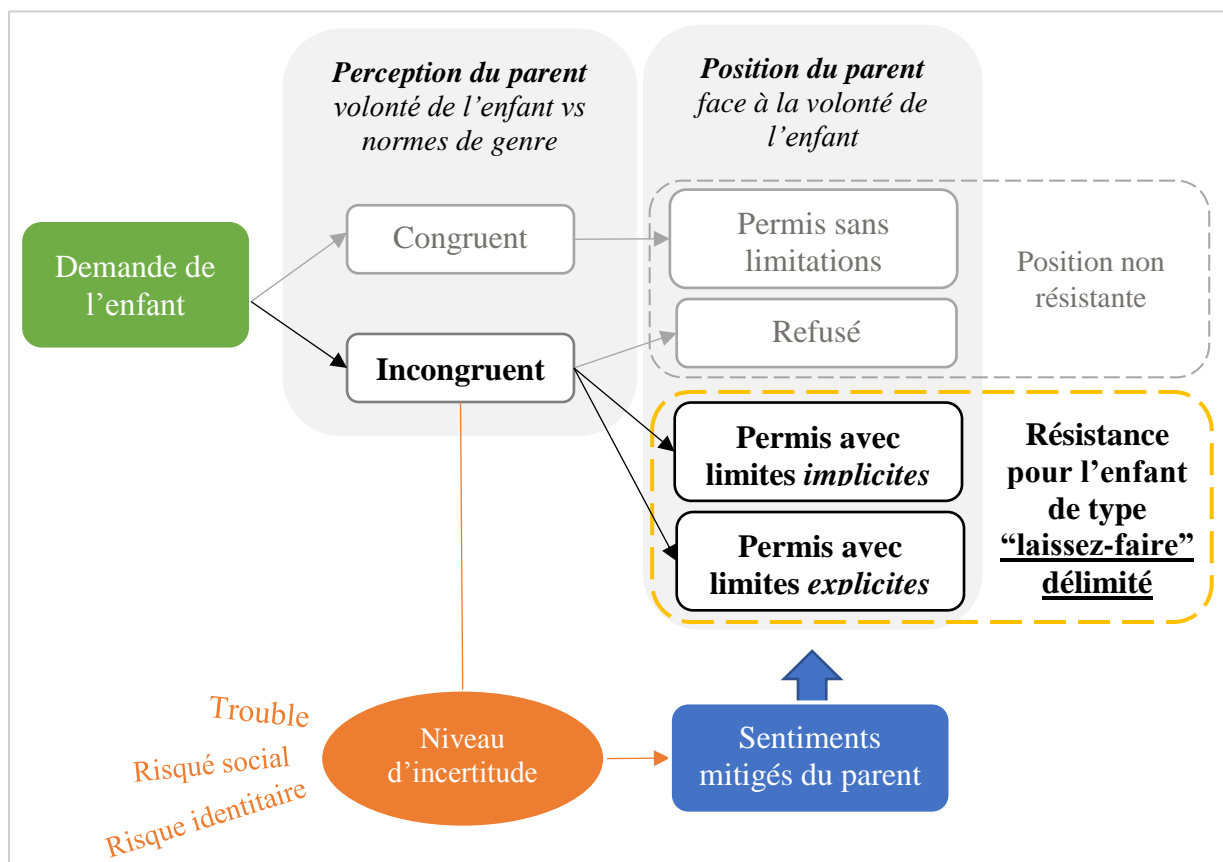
*Perception du parent*
*volonté de l'enfant vs normes de genre*

*Position du parent*
*face à la volonté de l'enfant*

Demande de l'enfant

Congruent

Incongruent

Permis sans limitations

Refusé

Position non résistante

Permis avec limites *implicites*

Permis avec limites *explicites*

Résistance pour l'enfant de type "laissez-faire" délimité

Trouble
Risqué social
Risque identitaire

Niveau d'incertitude

Sentiments mitigés du parent